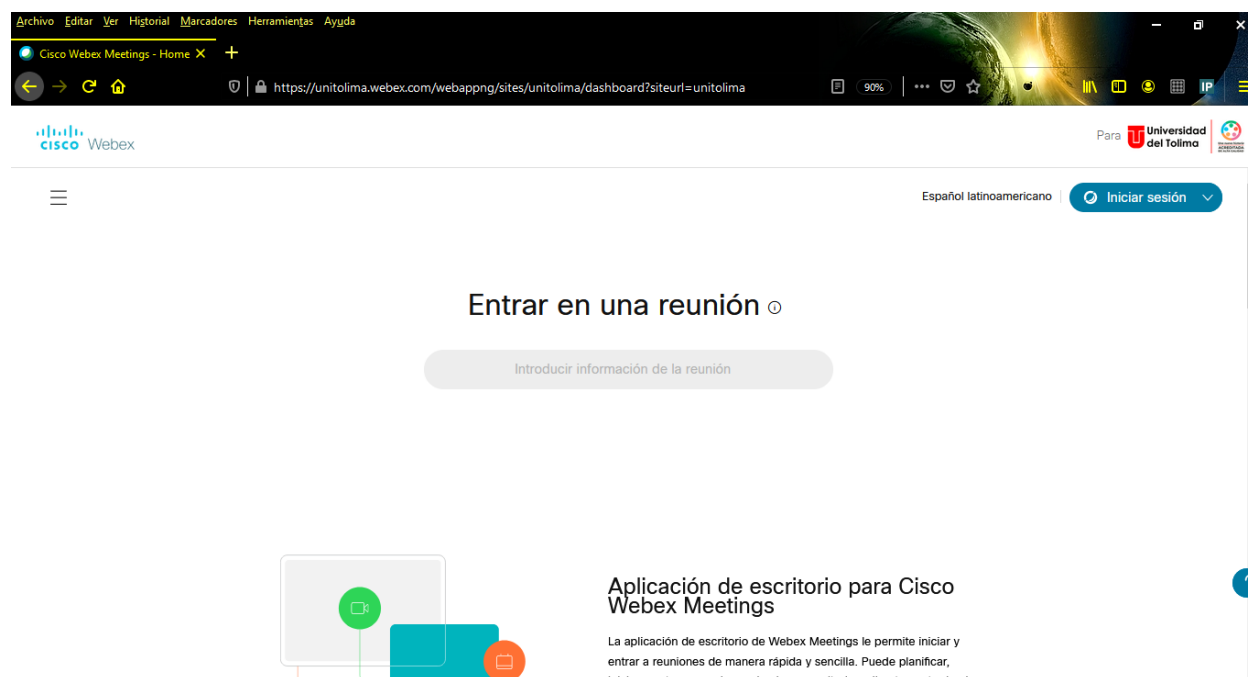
Archivo Editar Ver Historial Marcadores Herramientas Ayuda

Cisco Webex Meetings - Home ×

https://unitolima.webex.com/webappng/sites/unitolima/dashboard?siteurl=unitolima

90%

cisco Webex

Para Universidad del Tolima

Español latinoamericano

Iniciar sesión

Entrar en una reunión

Introducir información de la reunión

Aplicación de escritorio para Cisco Webex Meetings

La aplicación de escritorio de Webex Meetings le permite iniciar y entrar a reuniones de manera rápida y sencilla. Puede planificar, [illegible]